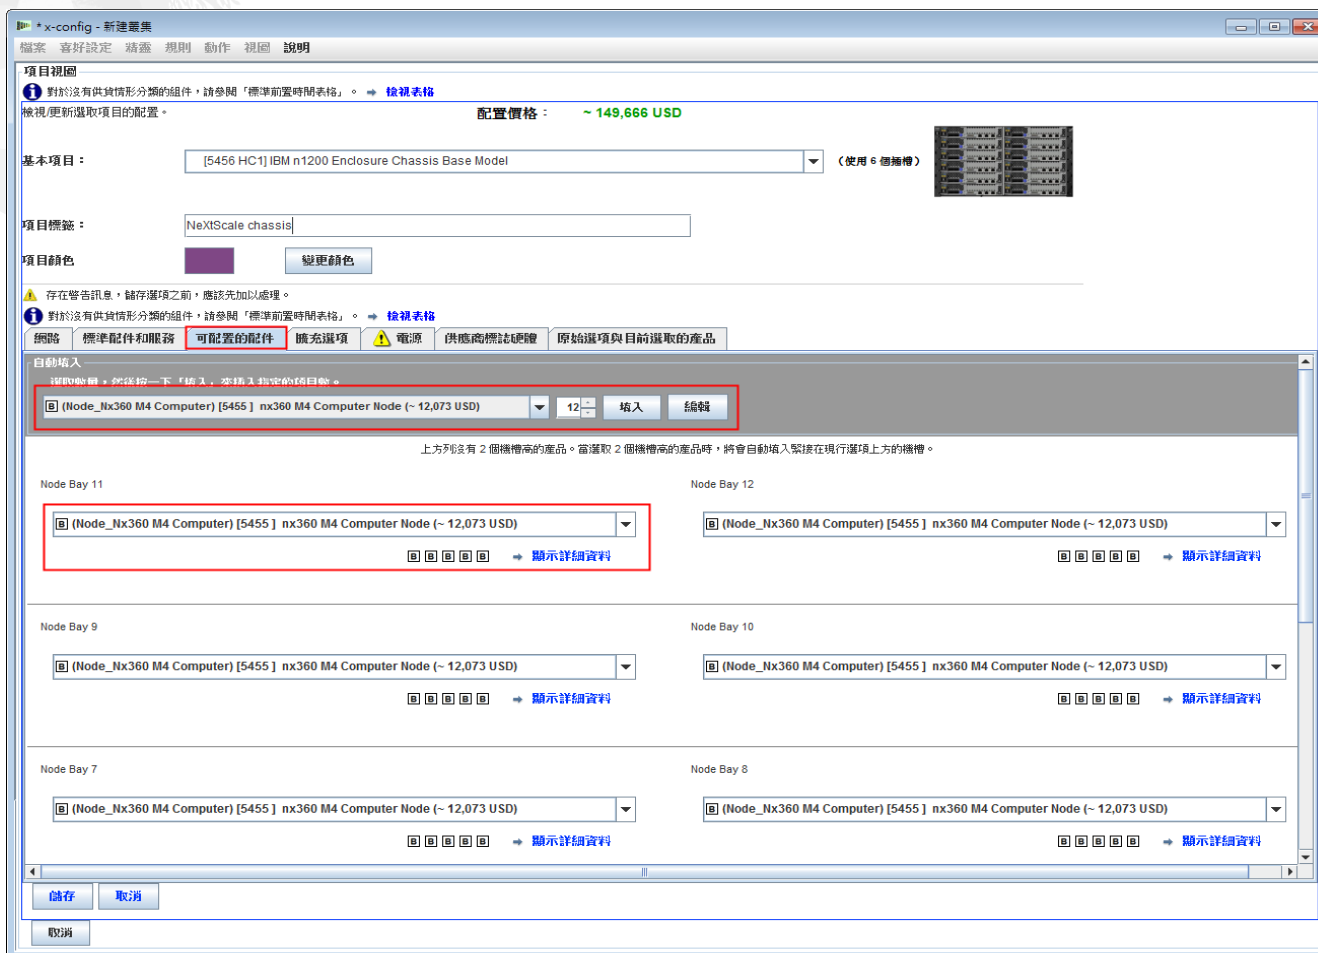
* x-config - 新建叢集

檔案 喜好設定 精靈 規則 動作 視窗 說明

項目視圖

對於沒有供貨情形分類的組件，請參閱「標準前置時間表格」。 ➡ 檢視表格

檢視/更新選取項目的配置。

配置價格： ~ 149,666 USD

基本項目： [5456 HC1] IBM n1200 Enclosure Chassis Base Model (使用 6 個插槽)

項目標籤： NeXtScale chassis

項目顏色 變更顏色

存在警告訊息，儲存選項之前，應該先加以處理。

對於沒有供貨情形分類的組件，請參閱「標準前置時間表格」。 ➡ 檢視表格

網路 | 標準配件和服務 | 可配置的配件 | 擴充選項 | 電源 | 供應商標誌硬體 | 原始選項與目前選取的產品

自動填入

選取數量，然後按一下「填入」來填入指定的項目數。

B (Node_Nx360 M4 Computer) [5455 ] nx360 M4 Computer Node (~ 12,073 USD) 12 填入 編輯

上方列沒有 2 個機槽高的產品。當選取 2 個機槽高的產品時，將會自動填入緊接在現行選項上方的機槽。

Node Bay 11

B (Node_Nx360 M4 Computer) [5455 ] nx360 M4 Computer Node (~ 12,073 USD)

B B B B B ➡ 顯示詳細資料

Node Bay 12

B (Node_Nx360 M4 Computer) [5455 ] nx360 M4 Computer Node (~ 12,073 USD)

B B B B B ➡ 顯示詳細資料

Node Bay 9

B (Node_Nx360 M4 Computer) [5455 ] nx360 M4 Computer Node (~ 12,073 USD)

B B B B B ➡ 顯示詳細資料

Node Bay 10

B (Node_Nx360 M4 Computer) [5455 ] nx360 M4 Computer Node (~ 12,073 USD)

B B B B B ➡ 顯示詳細資料

Node Bay 7

B (Node_Nx360 M4 Computer) [5455 ] nx360 M4 Computer Node (~ 12,073 USD)

B B B B B ➡ 顯示詳細資料

Node Bay 8

B (Node_Nx360 M4 Computer) [5455 ] nx360 M4 Computer Node (~ 12,073 USD)

B B B B B ➡ 顯示詳細資料

儲存 取消

取消